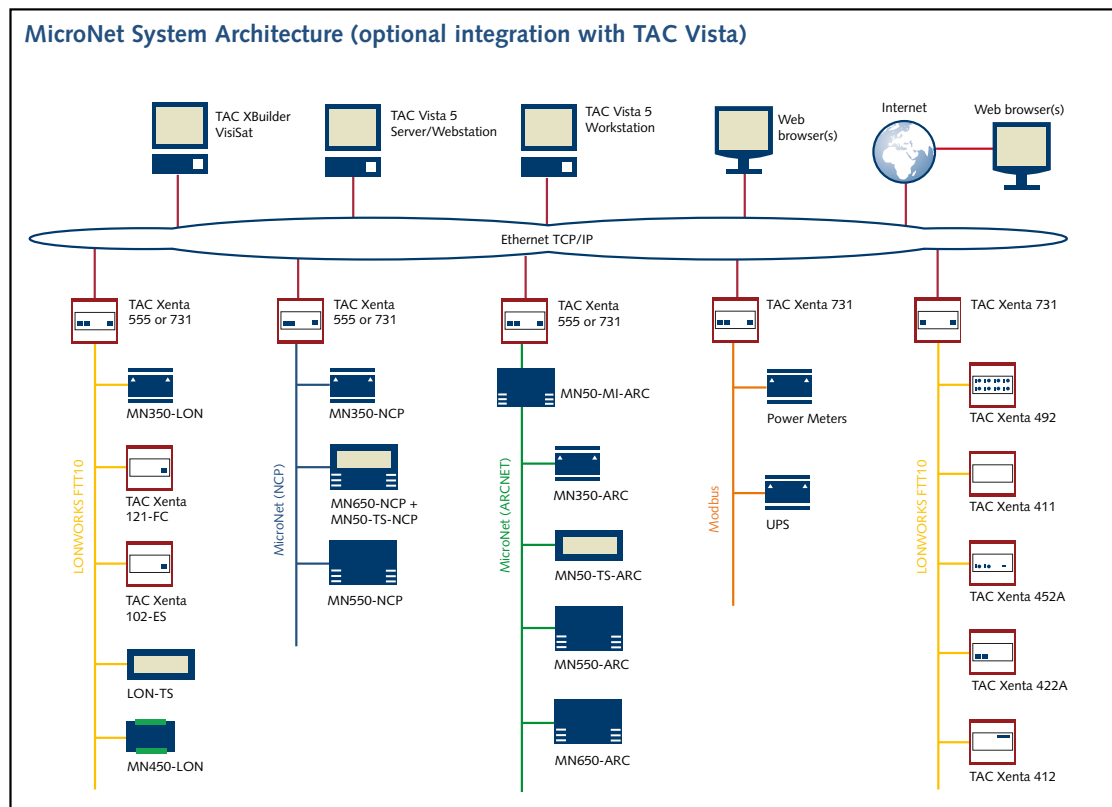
MicroNet System Architecture (optional integration with TAC Vista)

TAC XBuilder VisiSat

TAC Vista 5 Server/Webstation

TAC Vista 5 Workstation

Web browser(s)

Internet

Web browser(s)

Ethernet TCP/IP

TAC Xenta 555 or 731

TAC Xenta 555 or 731

TAC Xenta 555 or 731

TAC Xenta 731

TAC Xenta 731

LONWORKS FTT10

MN350-LON

TAC Xenta 121-FC

TAC Xenta 102-ES

LON-TS

MN450-LON

MicroNet (NCP)

MN350-NCP

MN650-NCP + MN50-TS-NCP

MN550-NCP

MicroNet (ARCNET)

MN50-MI-ARC

MN350-ARC

MN50-TS-ARC

MN550-ARC

MN650-ARC

Modbus

Power Meters

UPS

LONWORKS FTT10

TAC Xenta 492

TAC Xenta 411

TAC Xenta 452A

TAC Xenta 422A

TAC Xenta 412